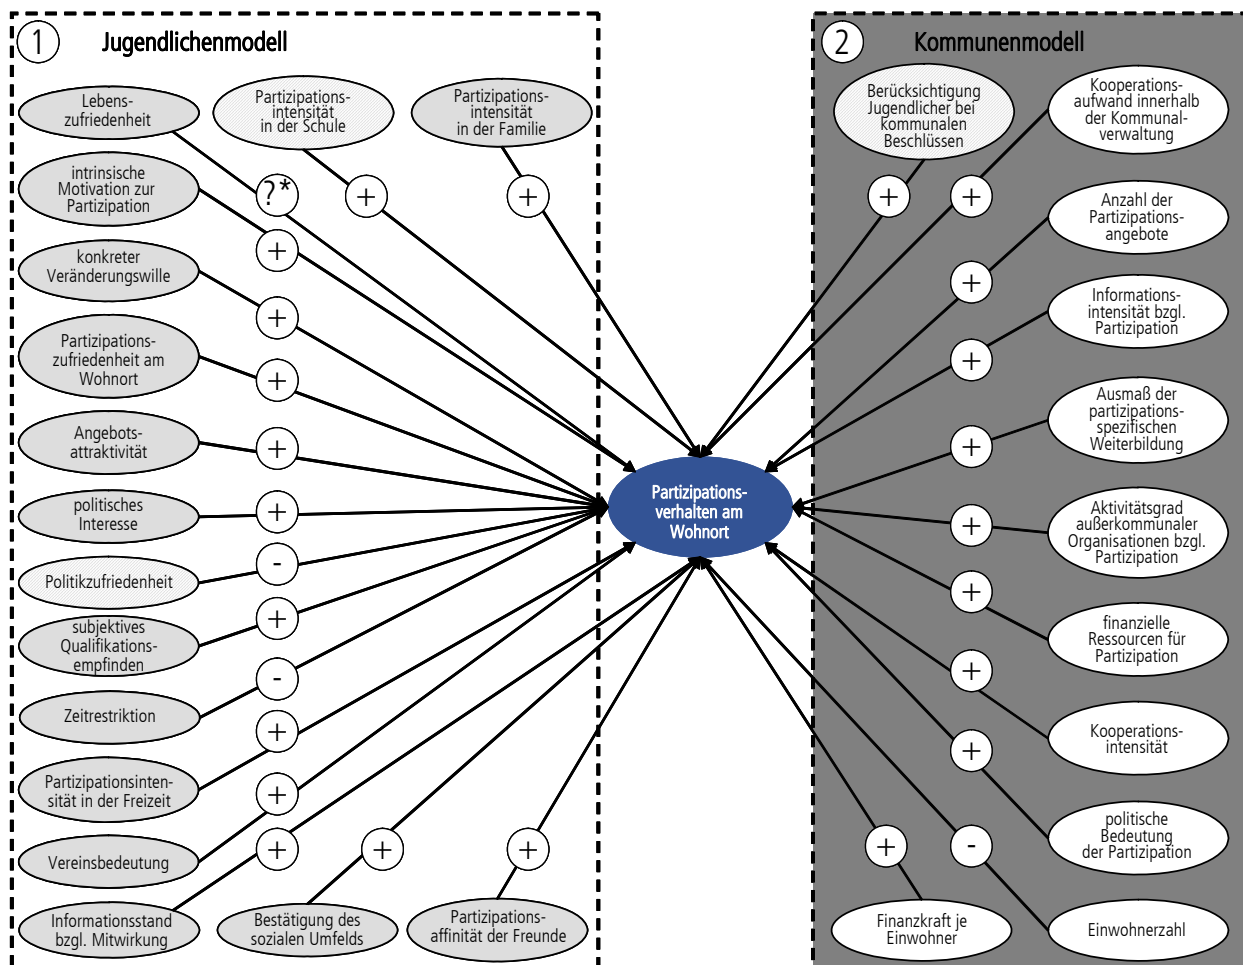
1 Jugendlichenmodell

2 Kommunenmodell

Lebenszufriedenheit

Partizipationsintensität in der Schule

Partizipationsintensität in der Familie

?*

+

+

intrinsische Motivation zur Partizipation

+

konkreter Veränderungswille

+

Partizipationszufriedenheit am Wohnort

+

Angebotsattraktivität

+

politisches Interesse

+

Politikzufriedenheit

-

subjektives Qualifikationsempfinden

+

Zeitrestriktion

-

Partizipationsintensität in der Freizeit

+

Vereinsbedeutung

+

Informationsstand bzgl. Mitwirkung

+

Bestätigung des sozialen Umfelds

+

Partizipationsaffinität der Freunde

+

Partizipationsverhalten am Wohnort

Berücksichtigung Jugendlicher bei kommunalen Beschlüssen

+

Kooperationsaufwand innerhalb der Kommunalverwaltung

+

Anzahl der Partizipationsangebote

+

Informationsintensität bzgl. Partizipation

+

Ausmaß der partizipationsspezifischen Weiterbildung

+

Aktivitätsgrad außerkommunaler Organisationen bzgl. Partizipation

+

finanzielle Ressourcen für Partizipation

+

Kooperationsintensität

+

politische Bedeutung der Partizipation

+

+

Finanzkraft je Einwohner

-

Einwohnerzahl